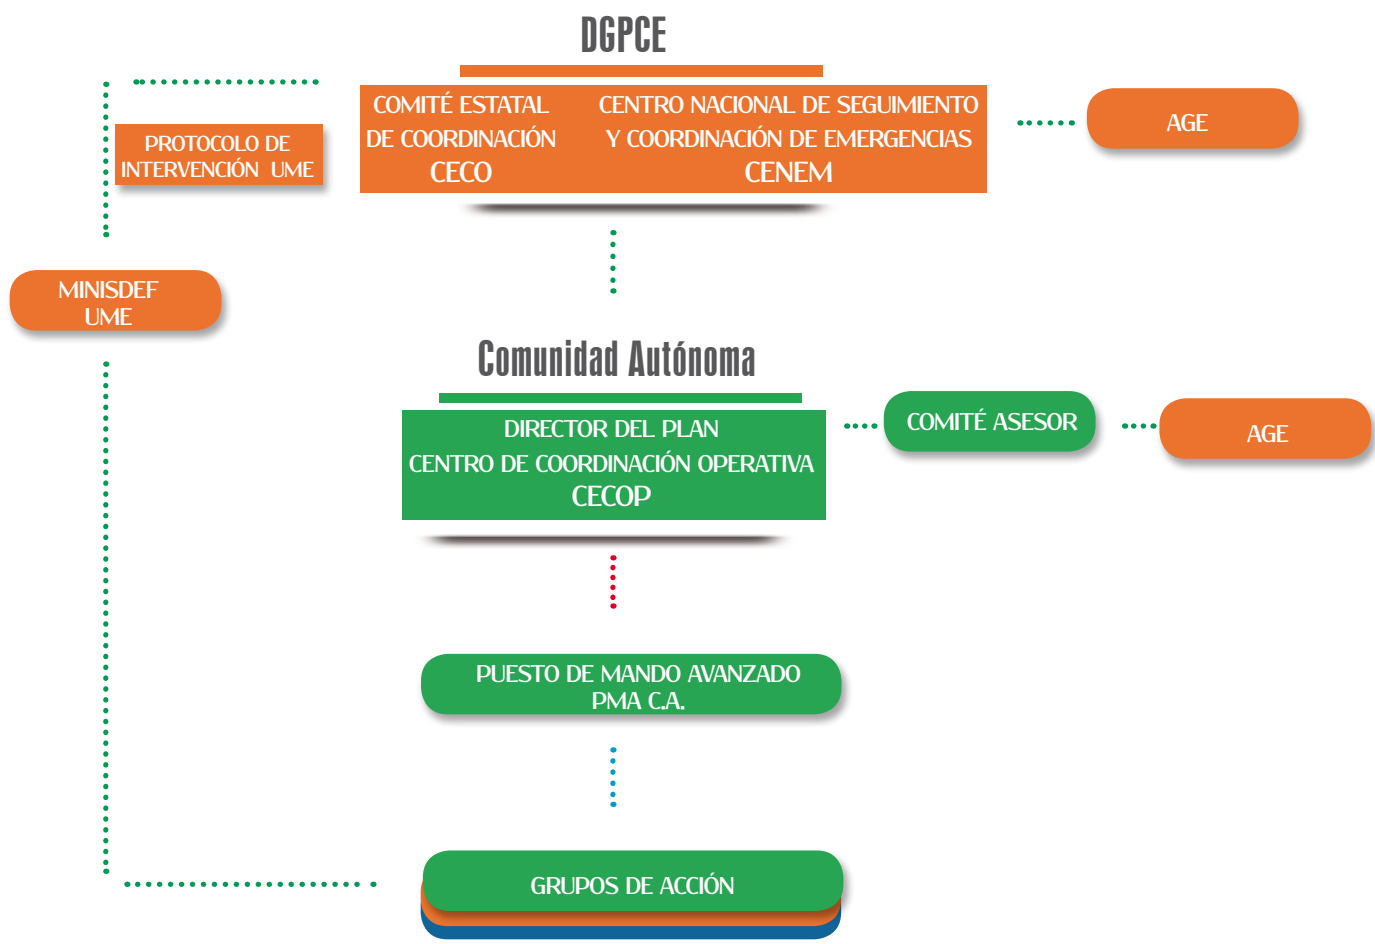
DGPCE

PROTOCOLO DE INTERVENCIÓN UME

COMITÉ ESTATAL DE COORDINACIÓN CECO

CENTRO NACIONAL DE SEGUIMIENTO Y COORDINACIÓN DE EMERGENCIAS CENEM

AGE

MINISDEF UME

Comunidad Autónoma

DIRECTOR DEL PLAN
CENTRO DE COORDINACIÓN OPERATIVA
CECOP

COMITÉ ASESOR

AGE

PUESTO DE MANDO AVANZADO
PMA C.A.

GRUPOS DE ACCIÓN